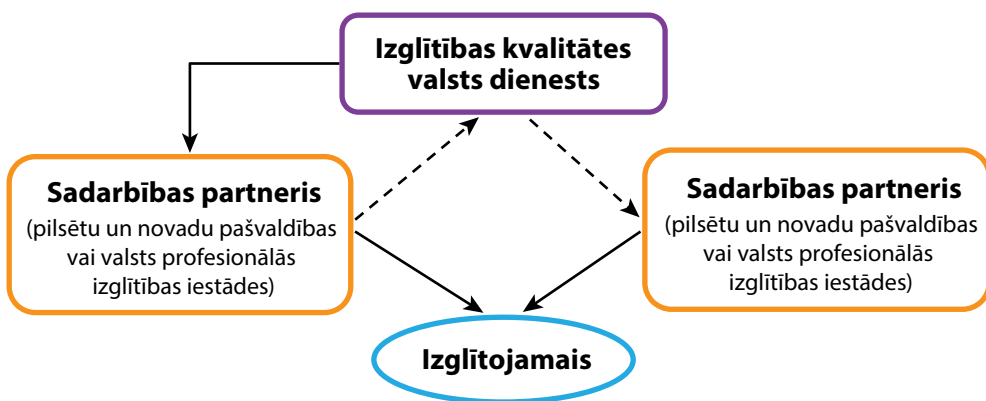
Izglītības kvalitātes valsts dienests

Sadarbības partneris
(pilsētu un novadu pašvaldības vai valsts profesionālās izglītības iestādes)

Sadarbības partneris
(pilsētu un novadu pašvaldības vai valsts profesionālās izglītības iestādes)

Izglītojamais